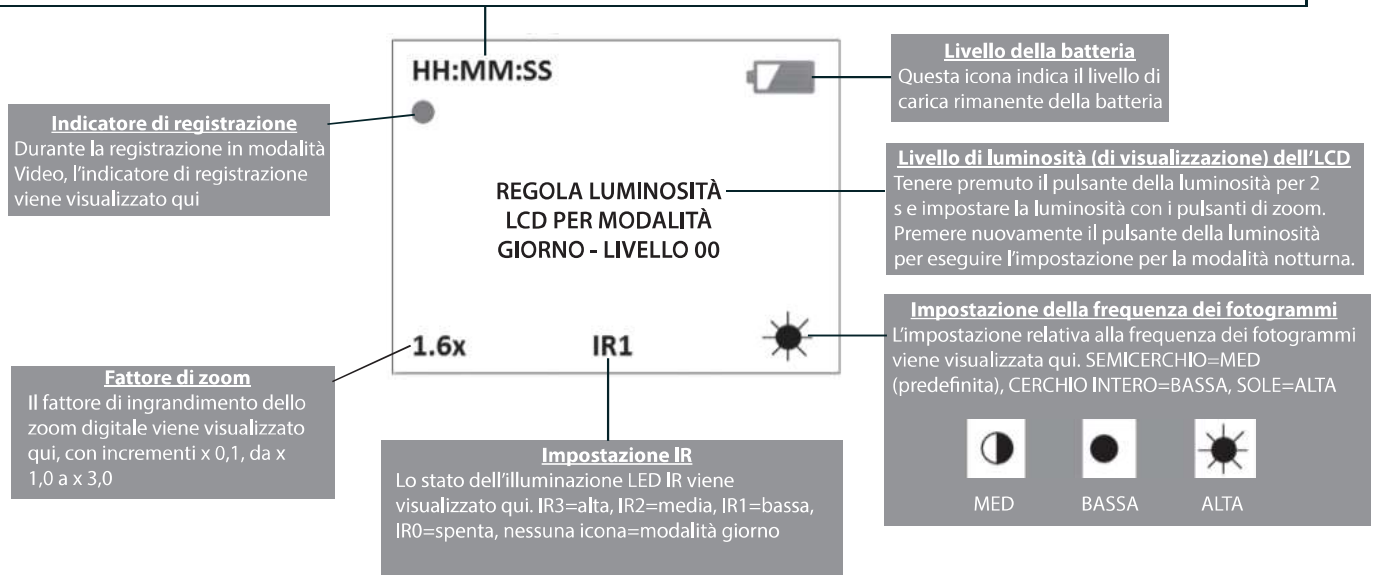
HH:MM:SS

Livello della batteria
Questa icona indica il livello di carica rimanente della batteria

Indicatore di registrazione
Durante la registrazione in modalità Video, l'indicatore di registrazione viene visualizzato qui

Livello di luminosità (di visualizzazione) dell'LCD
Tenere premuto il pulsante della luminosità per 2 s e impostare la luminosità con i pulsanti di zoom. Premere nuovamente il pulsante della luminosità per eseguire l'impostazione per la modalità notturna.

REGOLA LUMINOSITÀ
LCD PER MODALITÀ
GIORNO - LIVELLO 00

Impostazione della frequenza dei fotogrammi
L'impostazione relativa alla frequenza dei fotogrammi viene visualizzata qui. SEMICERCHIO=MED (predefinita), CERCHIO INTERO=BASSA, SOLE=ALTA

1.6x

IR1

Fattore di zoom
Il fattore di ingrandimento dello zoom digitale viene visualizzato qui, con incrementi x 0,1, da x 1,0 a x 3,0

Impostazione IR
Lo stato dell'illuminazione LED IR viene visualizzato qui. IR3=alta, IR2=media, IR1=bassa, IR0=spenta, nessuna icona=modalità giorno

MED BASSA ALTA